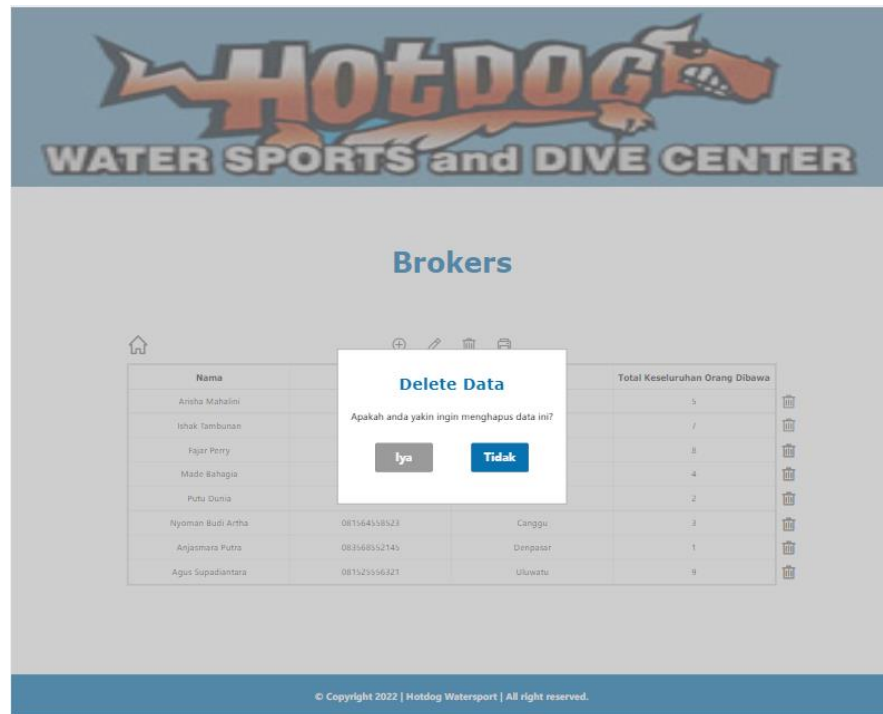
HOTDOG
WATER SPORTS and DIVE CENTER

Brokers

| Nama | | | Total Keseluruhan Orang Dibawa |
|---|---|---|---|
| Anisha Mahalini | | | 5 |
| Ishak Tambunan | | | 7 |
| Fajar Perry | | | 8 |
| Made Bahagia | | | 4 |
| Putu Dunia | | | 2 |
| Nyoman Budi Artha | 081564558523 | Canggu | 3 |
| Anjasmara Putra | 083568552145 | Denpasar | 1 |
| Agus Supadiantara | 081525556321 | Uluwatu | 9 |

Delete Data

Apakah anda yakin ingin menghapus data ini?

Iya Tidak

© Copyright 2022 | Hotdog Watersport | All right reserved.